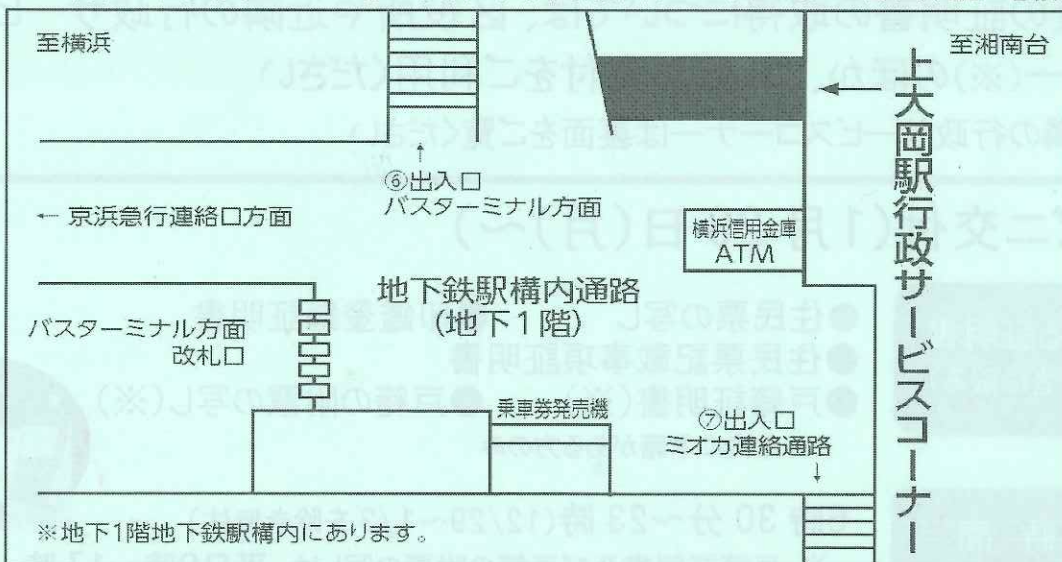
至横浜

至湘南台

上大岡駅行政サービスコーナー

⑥出入口
バスターミナル方面

← 京浜急行連絡口方面

横浜信用金庫
ATM

地下鉄駅構内通路
（地下1階）

バスターミナル方面
改札口

乗車券発売機

⑦出入口
ミオカ連絡通路

※地下1階地下鉄駅構内にあります。